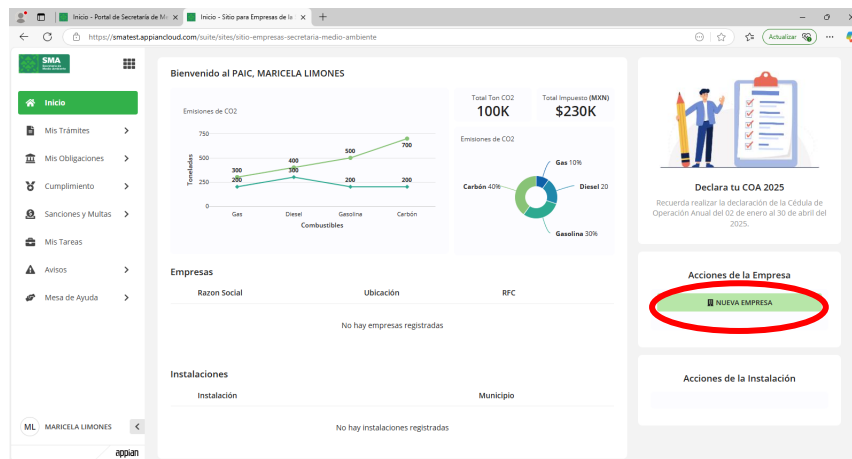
Inicio - Portal de Secretaría de M ×
Inicio - Sitio para Empresas de la ×
+
https://smatest.appiancloud.com/suite/sites/sitio-empresas-secretaria-medio-ambiente
Actualizar
SMA
Inicio
Mis Trámites
Mis Obligaciones
Cumplimiento
Sanciones y Multas
Mis Tareas
Avisos
Mesa de Ayuda
ML MARICELA LIMONES
appian

Bienvenido al PAIC, MARICELA LIMONES

Emisiones de CO2
750
500
250
0
Toneladas
300
200
400
300
500
200
700
200
Gas
Diesel
Gasolina
Carbón
Combustibles

Total Ton CO2
100K
Total Impuesto (MXN)
$230K

Emisiones de CO2
Gas 10%
Carbón 40%
Diesel 20
Gasolina 30%

Empresas
| Razon Social | Ubicación | RFC |
|---|---|---|
No hay empresas registradas

Instalaciones
| Instalación | Municipio |
|---|---|
No hay instalaciones registradas

Declara tu COA 2025
Recuerda realizar la declaración de la Cédula de Operación Anual del 02 de enero al 30 de abril del 2025.

Acciones de la Empresa
NUEVA EMPRESA

Acciones de la Instalación